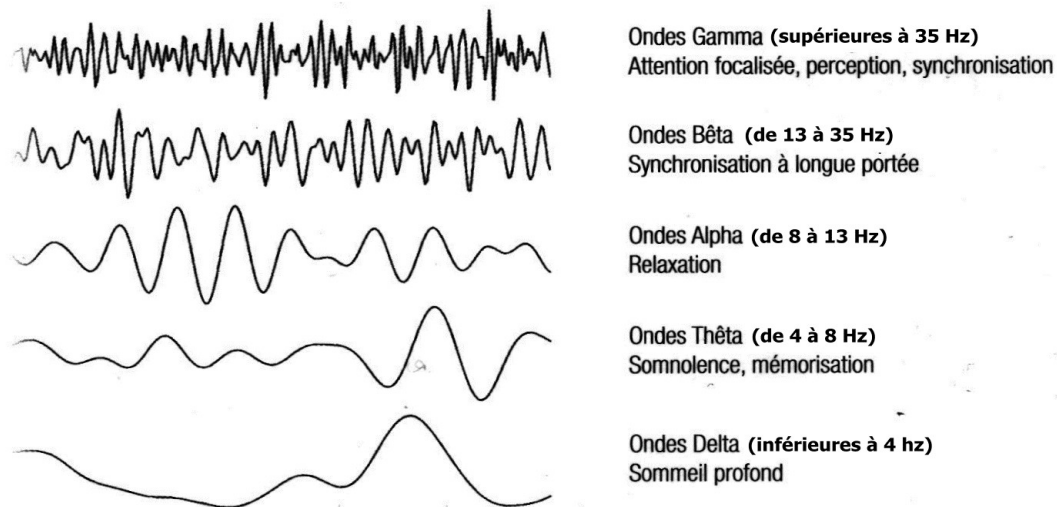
Ondes Gamma (supérieures à 35 Hz)
Attention focalisée, perception, synchronisation

Ondes Bêta (de 13 à 35 Hz)
Synchronisation à longue portée

Ondes Alpha (de 8 à 13 Hz)
Relaxation

Ondes Thêta (de 4 à 8 Hz)
Somnolence, mémorisation

Ondes Delta (inférieures à 4 hz)
Sommeil profond